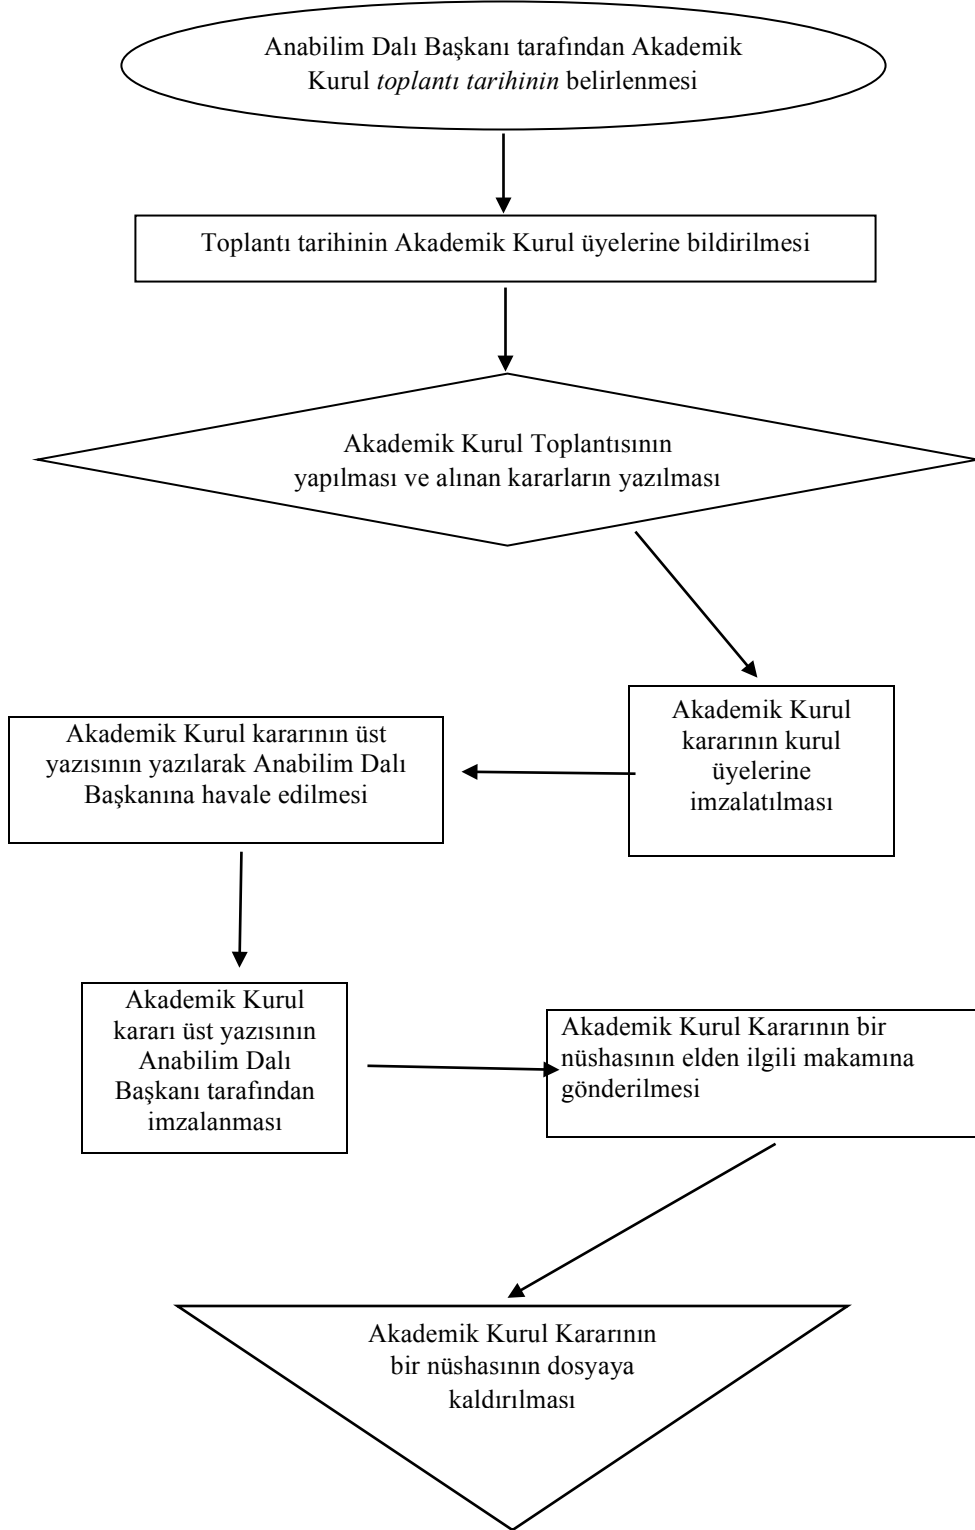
Anabilim Dalı Başkanı tarafından Akademik Kurul *toplantı tarihinin* belirlenmesi

Toplantı tarihinin Akademik Kurul üyelerine bildirilmesi

Akademik Kurul Toplantısının yapılması ve alınan kararların yazılması

Akademik Kurul kararının kurul üyelerine imzalatılması

Akademik Kurul kararının üst yazısının yazılarak Anabilim Dalı Başkanına havale edilmesi

Akademik Kurul kararı üst yazısının Anabilim Dalı Başkanı tarafından imzalanması

Akademik Kurul Kararının bir nüshasının elden ilgili makamına gönderilmesi

Akademik Kurul Kararının bir nüshasının dosyaya kaldırılması